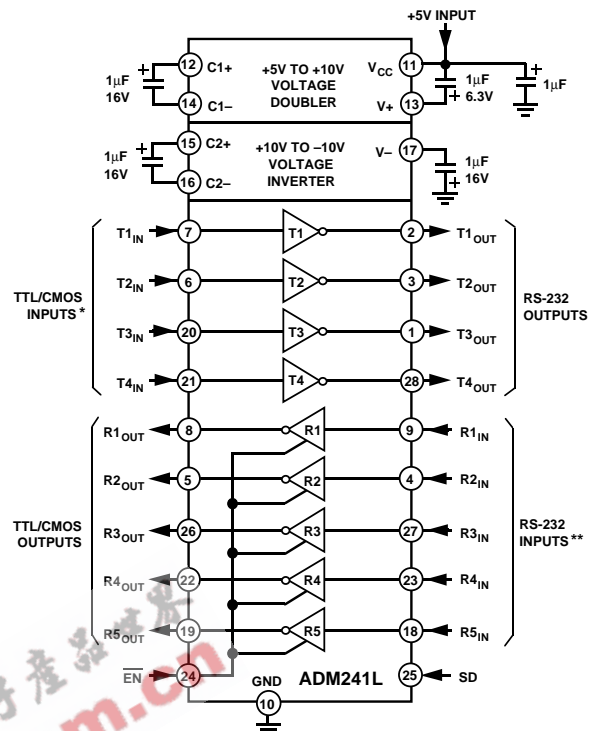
+5V INPUT

1µF 16V
12 C1+
14 C1–
+5V TO +10V VOLTAGE DOUBLER
11 $V_{CC}$
13 V+
1µF 6.3V
1µF

1µF 16V
15 C2+
16 C2–
+10V TO –10V VOLTAGE INVERTER
17 V–
1µF 16V

TTL/CMOS INPUTS *
$T1_{IN}$ 7 T1 2 $T1_{OUT}$
$T2_{IN}$ 6 T2 3 $T2_{OUT}$
$T3_{IN}$ 20 T3 1 $T3_{OUT}$
$T4_{IN}$ 21 T4 28 $T4_{OUT}$
RS-232 OUTPUTS

TTL/CMOS OUTPUTS
$R1_{OUT}$ 8 R1 9 $R1_{IN}$
$R2_{OUT}$ 5 R2 4 $R2_{IN}$
$R3_{OUT}$ 26 R3 27 $R3_{IN}$
$R4_{OUT}$ 22 R4 23 $R4_{IN}$
$R5_{OUT}$ 19 R5 18 $R5_{IN}$
RS-232 INPUTS **

$\overline{EN}$ 24
GND 10
ADM241L
25 SD